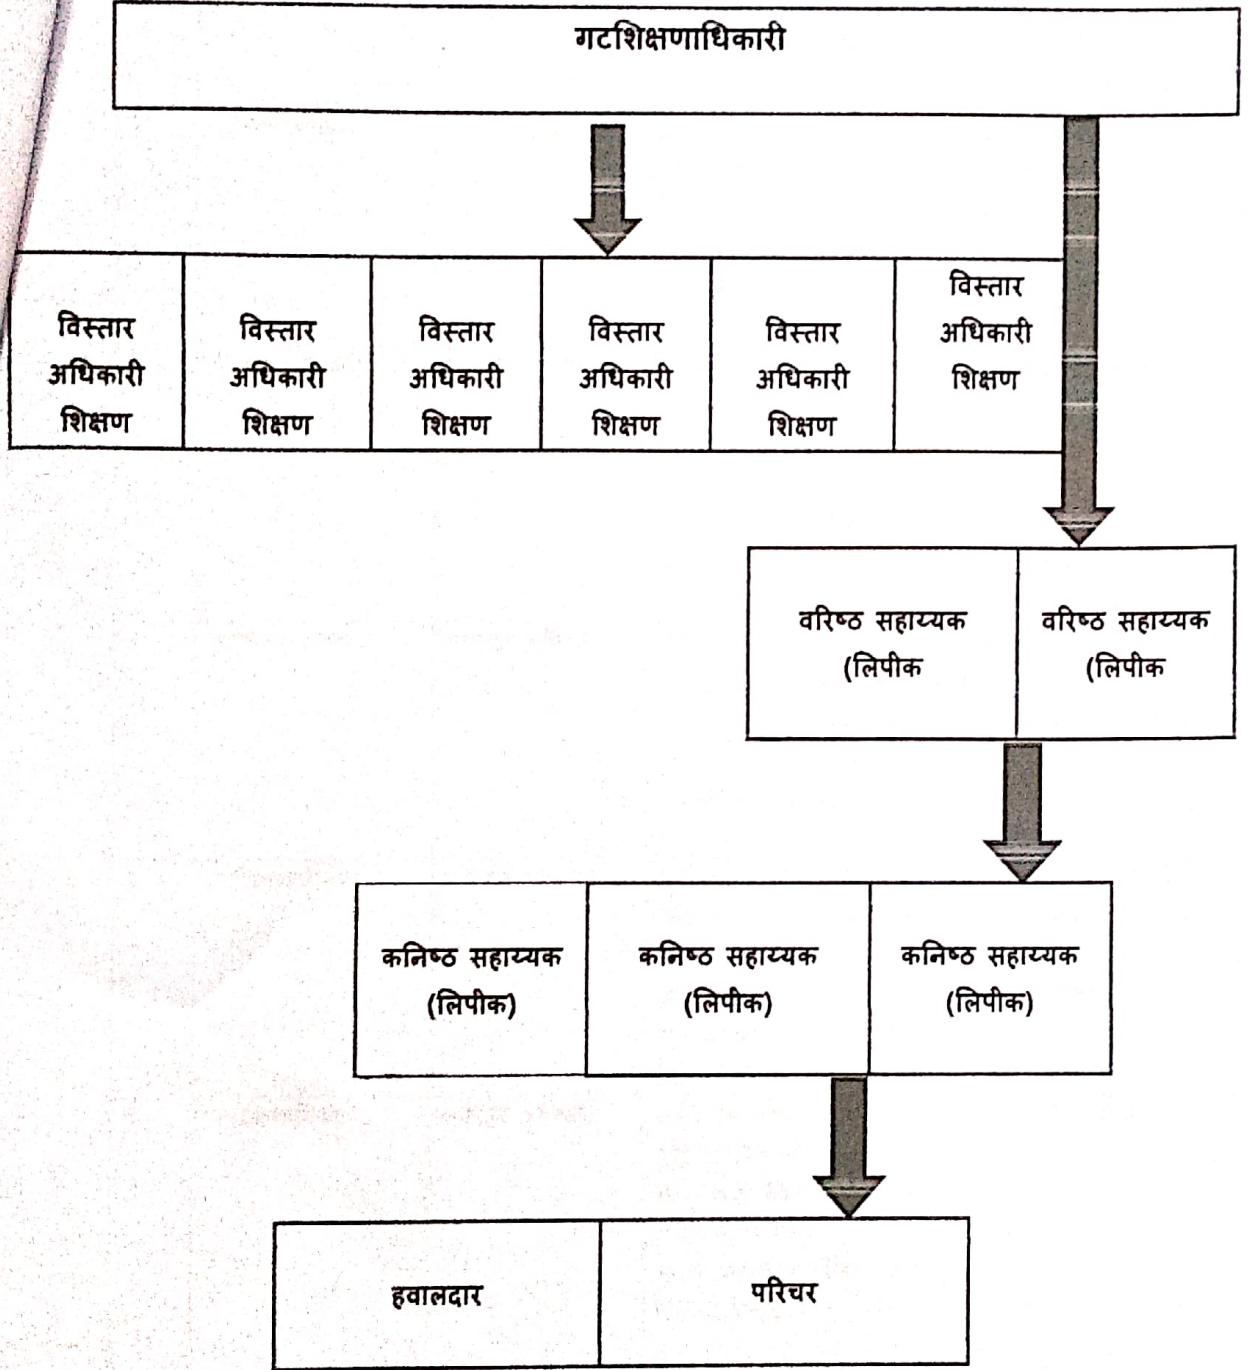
गटशिक्षणाधिकारी

| विस्तार अधिकारी शिक्षण | विस्तार अधिकारी शिक्षण | विस्तार अधिकारी शिक्षण | विस्तार अधिकारी शिक्षण | विस्तार अधिकारी शिक्षण | विस्तार अधिकारी शिक्षण |
|---|---|---|---|---|---|

| वरिष्ठ सहाय्यक (लिपीक | वरिष्ठ सहाय्यक (लिपीक |
|---|---|

| कनिष्ठ सहाय्यक (लिपीक) | कनिष्ठ सहाय्यक (लिपीक) | कनिष्ठ सहाय्यक (लिपीक) |
|---|---|---|

| हवालदार | परिचर |
|---|---|